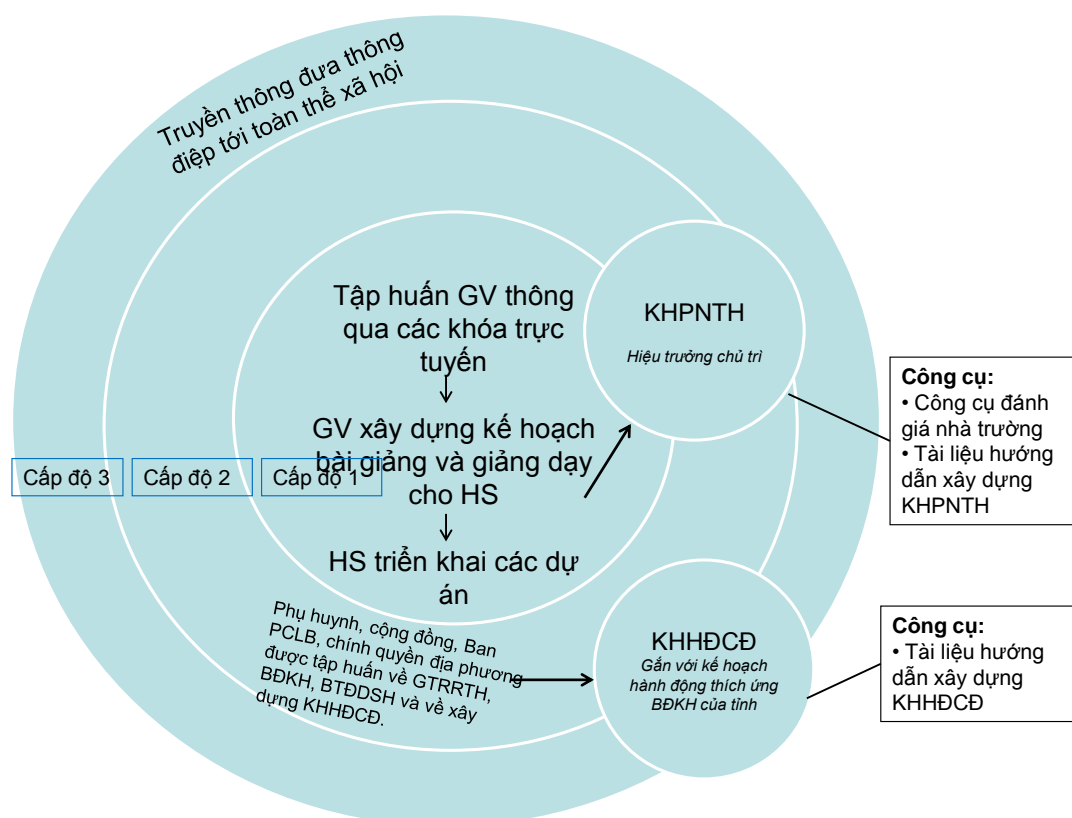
Truyền thông đưa thông điệp tới toàn thể xã hội

Tập huấn GV thông qua các khóa trực tuyến

GV xây dựng kế hoạch bài giảng và giảng dạy cho HS

HS triển khai các dự án

KHPNTH

Hiệu trưởng chủ trì

Cấp độ 3

Cấp độ 2

Cấp độ 1

Công cụ:
• Công cụ đánh giá nhà trường
• Tài liệu hướng dẫn xây dựng KHPNTH

Phụ huynh, cộng đồng, Ban PCLB, chính quyền địa phương được tập huấn về GTRRTH, BĐKH, BTĐDSH và về xây dựng KHHĐCĐ.

KHHĐCĐ

Gắn với kế hoạch hành động thích ứng BĐKH của tỉnh

Công cụ:
• Tài liệu hướng dẫn xây dựng KHHĐCĐ